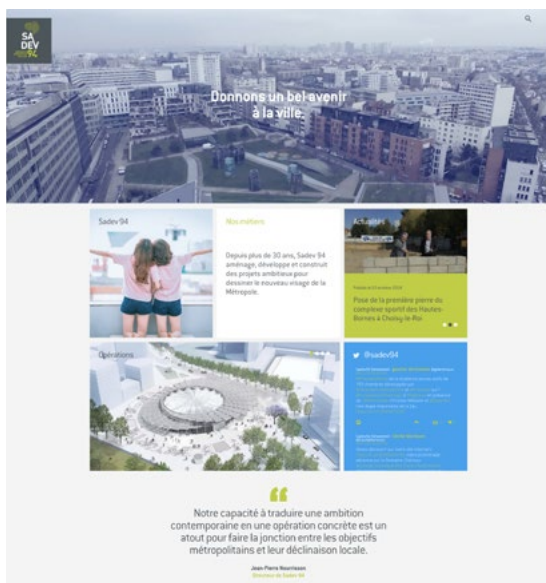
SA
DEV
94

Donnons un bel avenir à la ville.

Sadev 94

Nos métiers

Depuis plus de 30 ans, Sadev 94 aménage, développe et construit des projets ambitieux pour dessiner le nouveau visage de la Métropole.

Actualités

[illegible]

Pose de la première pierre du complexe sportif des Hautes-Bornes à Choisy-le-Roi

Opérations

@sadev94

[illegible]

"

Notre capacité à traduire une ambition contemporaine en une opération concrète est un atout pour faire la jonction entre les objectifs métropolitains et leur déclinaison locale.

Jean-Pierre Nourrisson
Directeur de Sadev 94